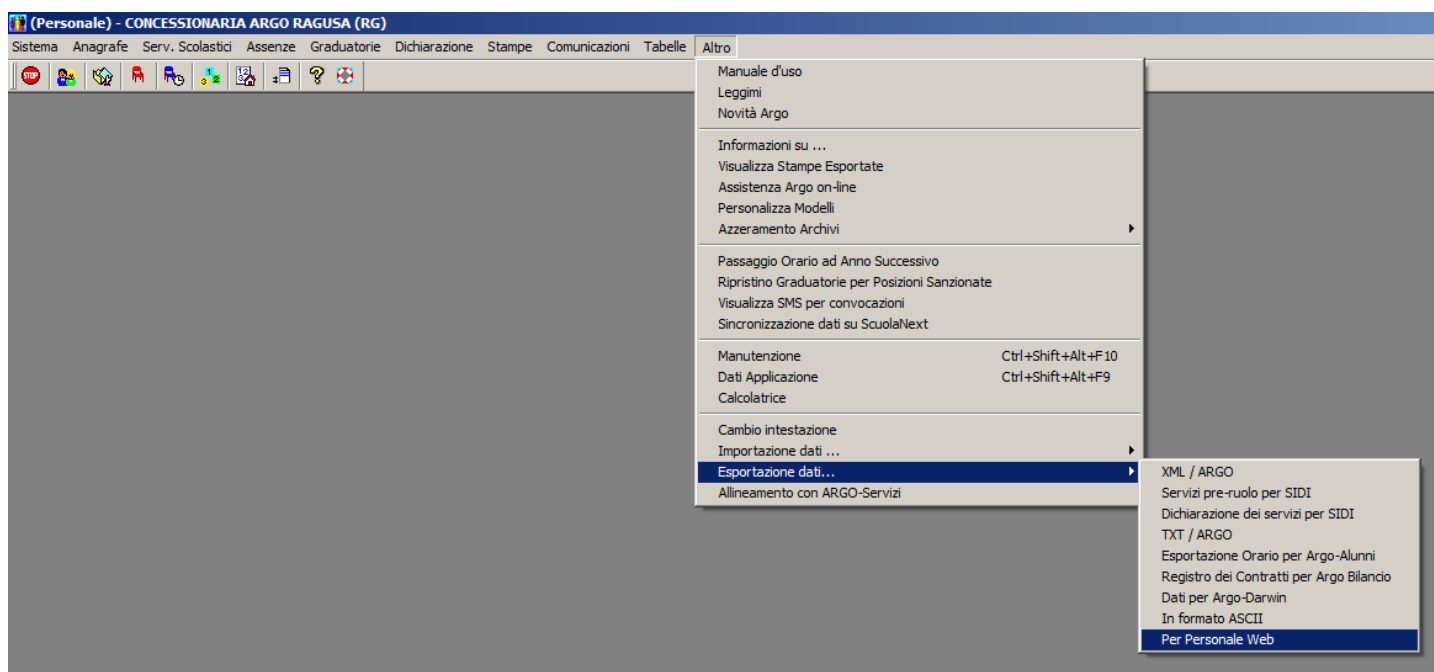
(Personale) - CONCESSIONARIA ARGO RAGUSA (RG)

Sistema Anagrafe Serv. Scolastici Assenze Graduatorie Dichiarazione Stampe Comunicazioni Tabelle Altro

STOP

Manuale d'uso
Leggimi
Novità Argo

Informazioni su ...
Visualizza Stampe Esportate
Assistenza Argo on-line
Personalizza Modelli
Azzeramento Archivi

Passaggio Orario ad Anno Successivo
Ripristino Graduatorie per Posizioni Sanzionate
Visualizza SMS per convocazioni
Sincronizzazione dati su ScuolaNext

Manutenzione Ctrl+Shift+Alt+F10
Dati Applicazione Ctrl+Shift+Alt+F9
Calcolatrice

Cambio intestazione
Importazione dati ...
Esportazione dati...
Allineamento con ARGO-Servizi

XML / ARGO
Servizi pre-ruolo per SIDI
Dichiarazione dei servizi per SIDI
TXT / ARGO
Esportazione Orario per Argo-Alunni
Registro dei Contratti per Argo Bilancio
Dati per Argo-Darwin
In formato ASCII
Per Personale Web